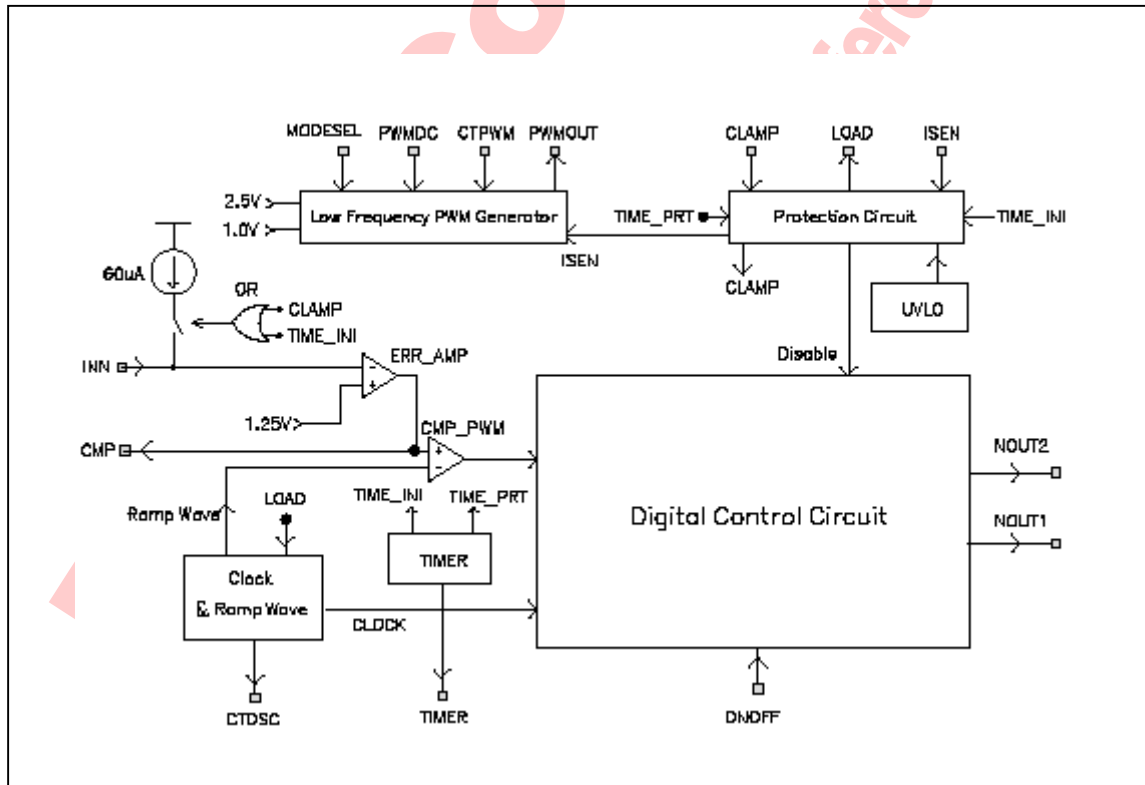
MODESEL
PWMDC
CTPWM
PWMOUT
CLAMP
LOAD
ISEN
2.5V
1.0V
Low Frequency PWM Generator
TIME_PRT
Protection Circuit
TIME_INI
ISEN
CLAMP
60uA
UVLO
OR
CLAMP
TIME_INI
INN
ERR_AMP
Disable
1.25V
CMP_PWM
CMP
NOUT2
Ramp Wave
LOAD
TIME_INI
TIME_PRT
Digital Control Circuit
NOUT1
TIMER
Clock
& Ramp Wave
CLOCK
CTOSC
TIMER
ONOFF